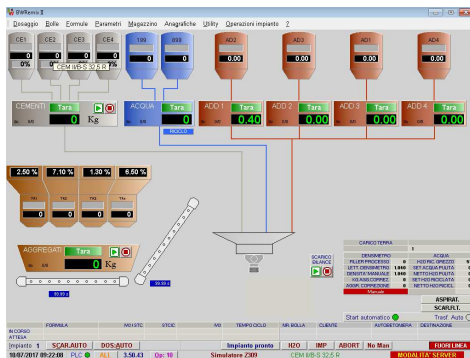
BWRemix II

Dosaggio Bolle Formule Parametri Magazzino Anagrafiche Utility Operazioni impianto ?

CE1 CE2 CE3 CE4 199 999 AD2 AD3 AD1 AD4

0 0 0%

CEM I/B-S 32,5 R

CEMENTI Tara 0 Kg

ACQUA Tara 0

RICICLO

ADD 1 Tara 0.40

ADD 2 Tara 0.00

ADD 3 Tara 0.00

ADD 4 Tara 0.00

2.50 % 7.10 % 1.30 % 6.50 %

AGGREGATI Tara 0 Kg

CARICO TERRA

DENSIMETRO
FILLER PROCESSO 0
LETT DENSIMETRO 1940
DENSITA' MANUALE 1940
H2O AGG CORREZ. 0
AGGR. CORREZIONE 0

H2O RIC. SPREZZO
SET ACQUA PULITA
NETTO H2O PULITA
SET H2O RICICLATA
NETTO H2O RICICL

Manuale

SCARICO BILANCE

ASPIRAT.
SCARULT.

Start automatico
Tracf. Auto

IN CORSO
ATTESA

FORMULA MC/STC STCIC MC TEMPO CICLO NR BOLLA CLIENTE AUTOBETONIERA DESTINAZIONE

Impianto 1 SCAR.AUTO DOS.AUTO Impianto pronto H2O IMP ABORT No Man FUORI LINEA

10/07/2017 09:22:08 PLC ALL 3.50.43 Op: 10 Simulatore Z309 CEM I/B-S 32,5 R MODALITA' SERVER